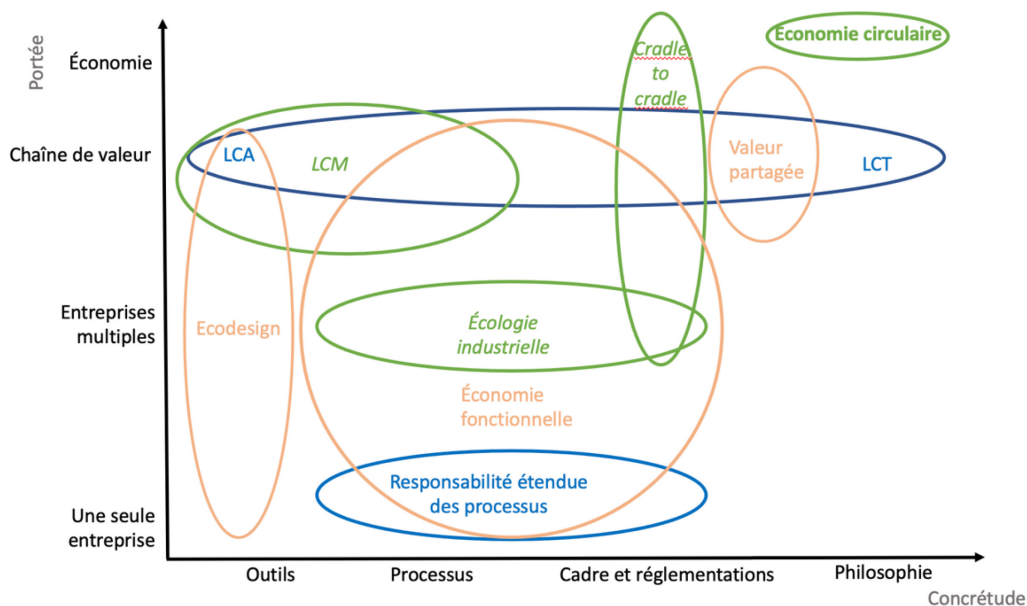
Portée

Économie

Chaîne de valeur

Entreprises multiples

Une seule entreprise

Cradle to cradle

Economie circulaire

LCA

LCM

Valeur partagée

LCT

Ecodesign

Écologie industrielle

Économie fonctionnelle

Responsabilité étendue des processus

Outils

Processus

Cadre et réglementations

Philosophie

Concrétude